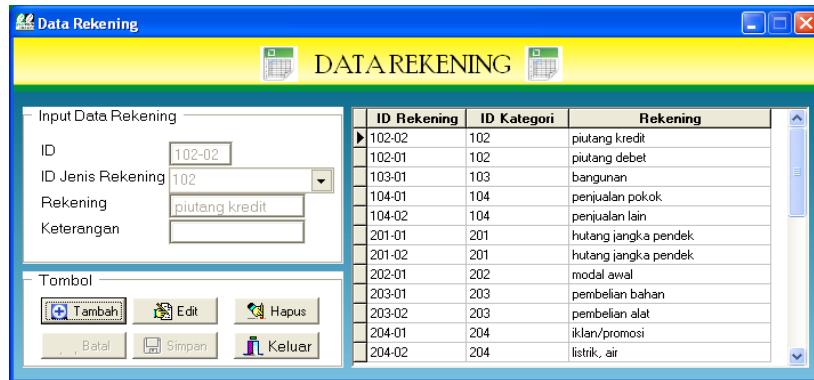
Data Rekening

DATA REKENING

Input Data Rekening

ID 102-02

ID Jenis Rekening 102

Rekening piutang kredit

Keterangan

Tombol

Tambah Edit Hapus

Batal Simpan Keluar

| ID Rekening | ID Kategori | Rekening |
|---|---|---|
| 102-02 | 102 | piutang kredit |
| 102-01 | 102 | piutang debet |
| 103-01 | 103 | bangunan |
| 104-01 | 104 | penjualan pokok |
| 104-02 | 104 | penjualan lain |
| 201-01 | 201 | hutang jangka pendek |
| 201-02 | 201 | hutang jangka pendek |
| 202-01 | 202 | modal awal |
| 203-01 | 203 | pembelian bahan |
| 203-02 | 203 | pembelian alat |
| 204-01 | 204 | iklan/promosi |
| 204-02 | 204 | listrik, air |